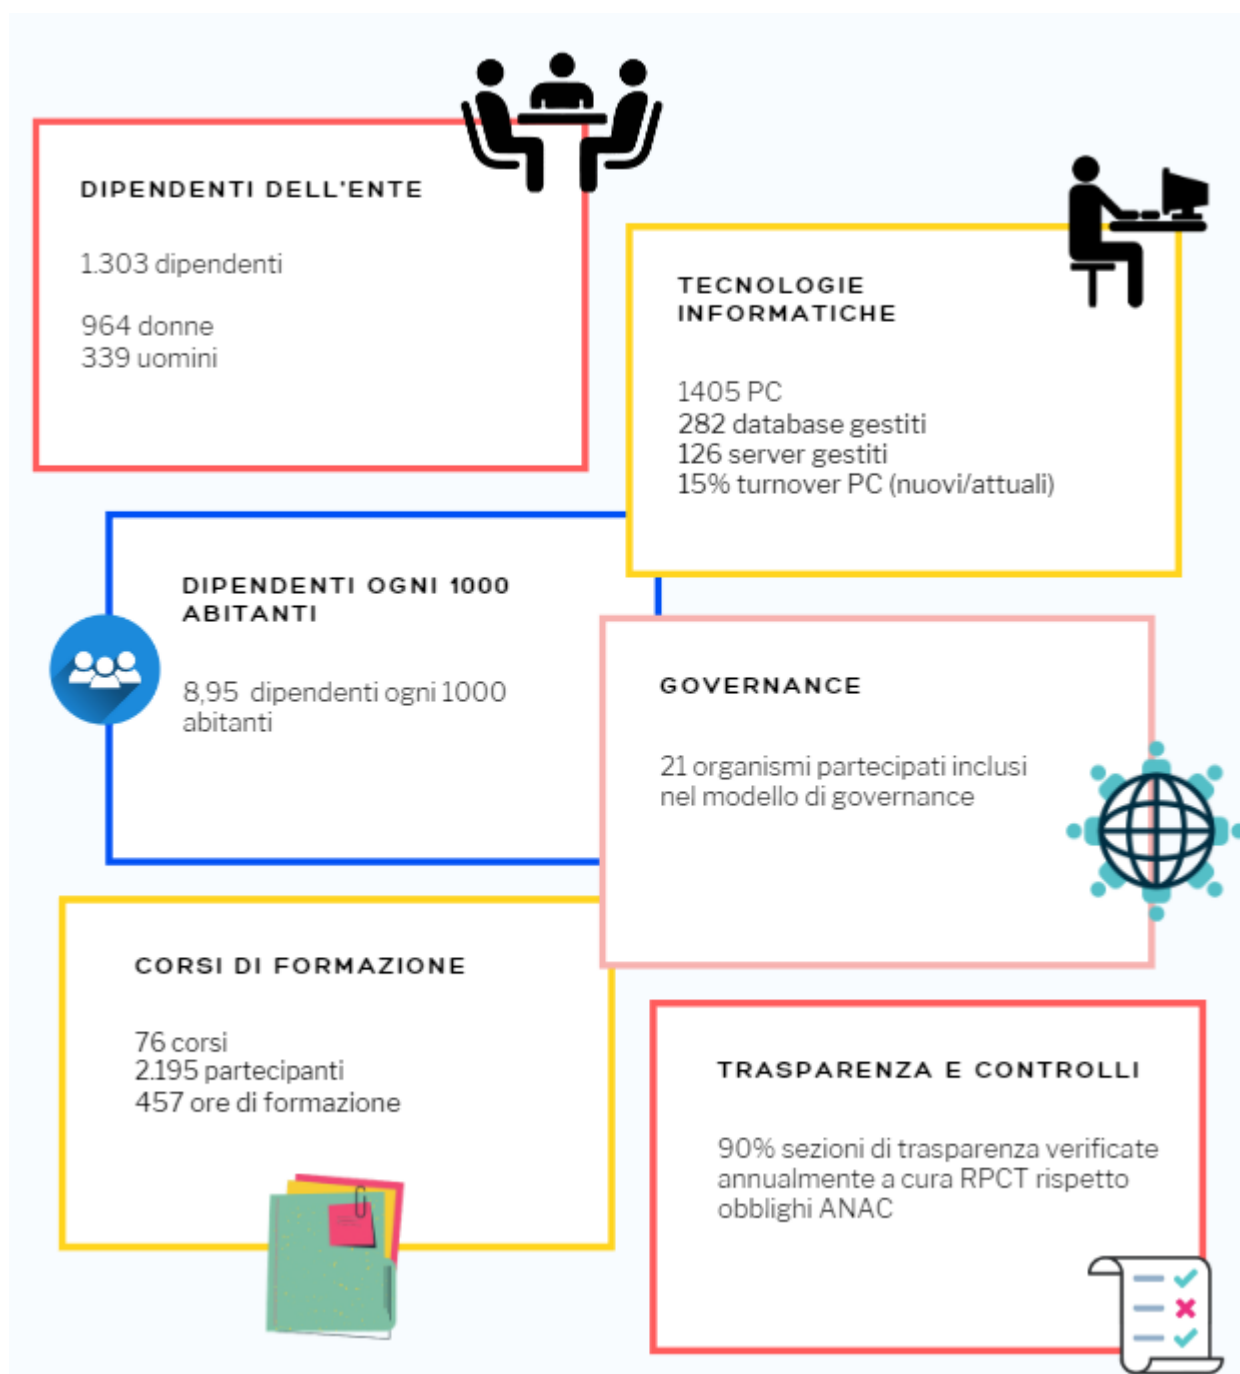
DIPENDENTI DELL'ENTE

1.303 dipendenti

964 donne
339 uomini

TECNOLOGIE INFORMATICHE

1405 PC
282 database gestiti
126 server gestiti
15% turnover PC (nuovi/attuali)

DIPENDENTI OGNI 1000 ABITANTI

8,95 dipendenti ogni 1000 abitanti

GOVERNANCE

21 organismi partecipati inclusi nel modello di governance

CORSI DI FORMAZIONE

76 corsi
2.195 partecipanti
457 ore di formazione

TRASPARENZA E CONTROLLI

90% sezioni di trasparenza verificate annualmente a cura RPCT rispetto obblighi ANAC